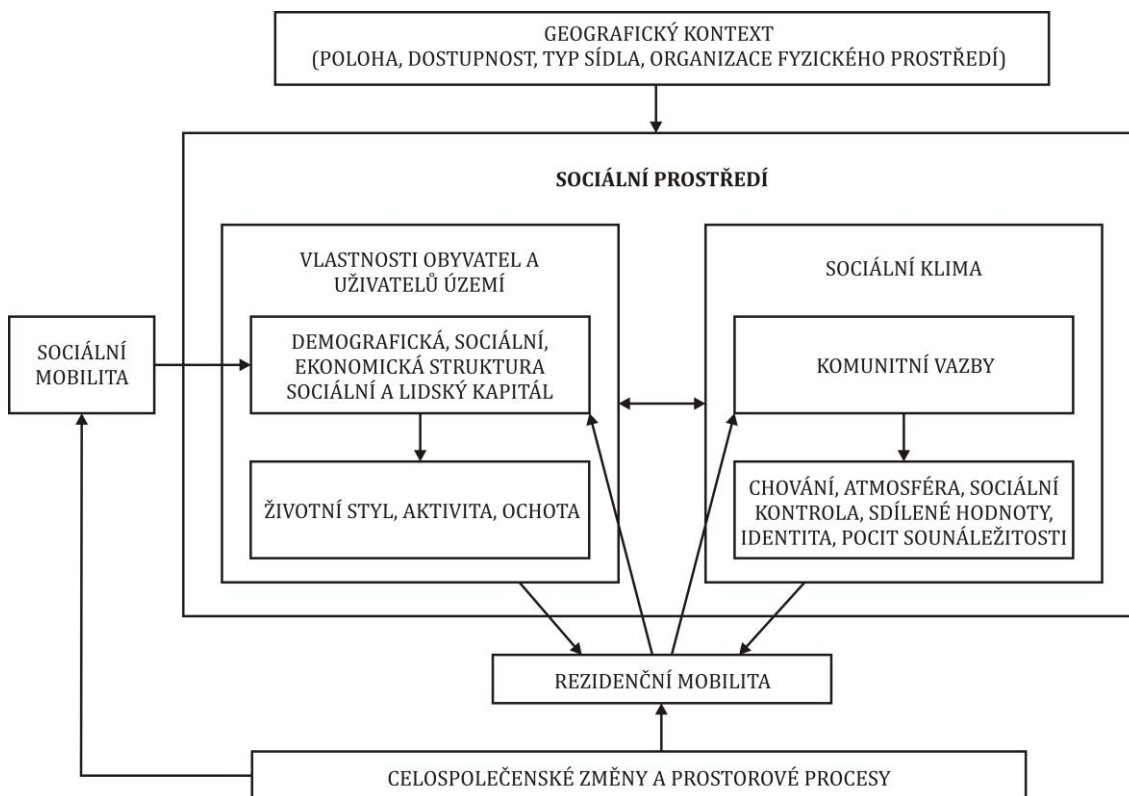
GEOGRAFICKÝ KONTEXT
(POLOHA, DOSTUPNOST, TYP SÍDLA, ORGANIZACE FYZICKÉHO PROSTŘEDÍ)

SOCIÁLNÍ PROSTŘEDÍ

VLASTNOSTI OBYVATEL A UŽIVATELŮ ÚZEMÍ

DEMOGRAFICKÁ, SOCIÁLNÍ, EKONOMICKÁ STRUKTURA SOCIÁLNÍ A LIDSKÝ KAPITÁL

ŽIVOTNÍ STYL, AKTIVITA, OCHOTA

SOCIÁLNÍ KLIMA

KOMUNITNÍ VAZBY

CHOVÁNÍ, ATMOSFÉRA, SOCIÁLNÍ KONTROLA, SDÍLENÉ HODNOTY, IDENTITA, POCIT SOUNÁLEŽITOSTI

SOCIÁLNÍ MOBILITA

REZIDENČNÍ MOBILITA

CELOSPOLEČENSKÉ ZMĚNY A PROSTOROVÉ PROCESY